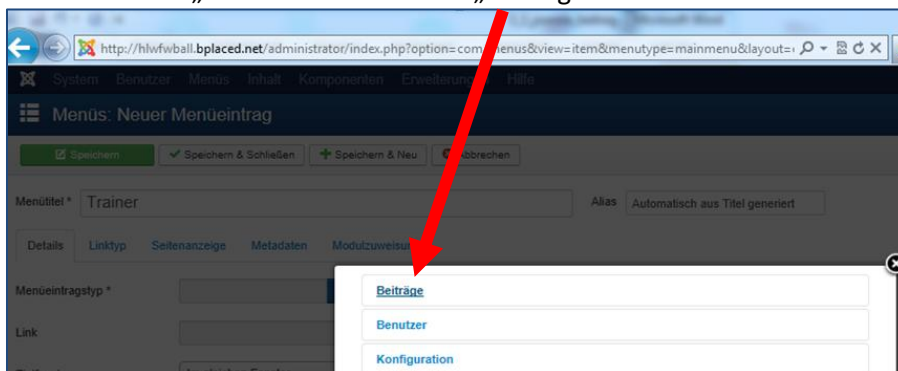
http://hlwfwball.bplaced.net/administrator/index.php?option=com_menus&view=item&menutype=mainmenu&layout=

System Benutzer Menüs Inhalt Komponenten Erweiterungen Hilfe

Menüs: Neuer Menüeintrag

Speichern | Speichern & Schließen | Speichern & Neu | Abbrechen

Menütitel * Trainer

Alias Automatisch aus Titel generiert

Details | Linktyp | Seitenanzeige | Metadaten | Modulzuweisung

Menüeintragstyp *

Link

Beiträge

Benutzer

Konfiguration